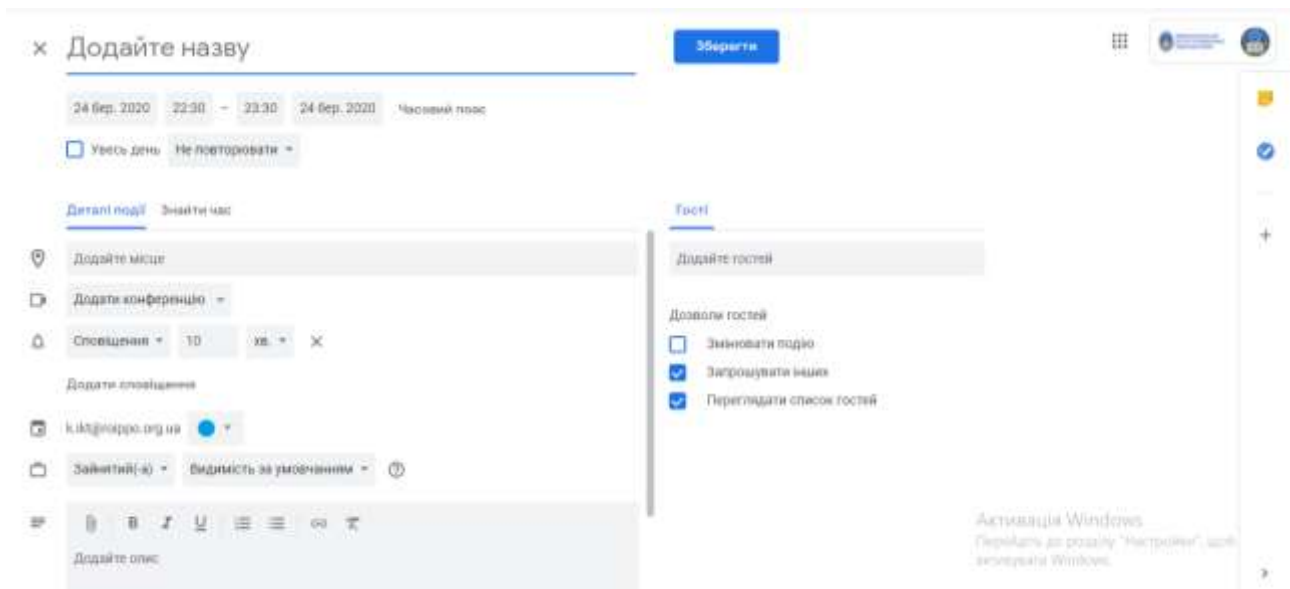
× Додайте назву

Зберегти

24 бер. 2020 22:30 – 23:30 24 бер. 2020 Часовий пояс

Увесь день Не повторювати

Деталі події Знайти час

Додайте місце

Додати конференцію

Сповіщення 10 хв. ×

Додати сповіщення

k.ikt@roippo.org.ua

Зайнятий(-а) Видимість за умовчанням ?

B I U

Додайте опис

Гості

Додайте гостей

Дозволи гостей

Змінювати подію

Запрошувати інших

Переглядати список гостей

Активація Windows
Перейдіть до розділу "Настройки", щоб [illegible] активувати Windows.